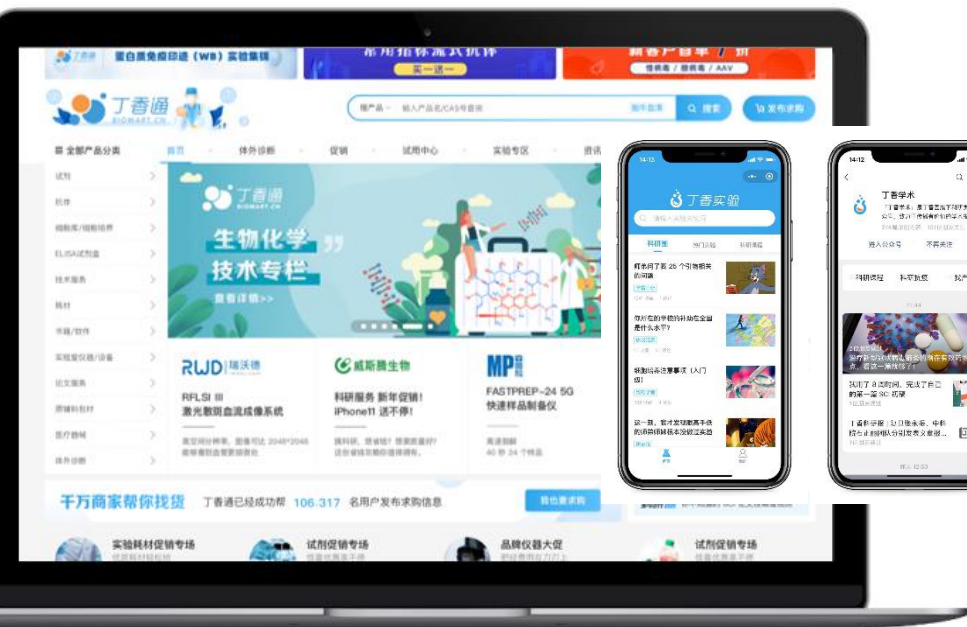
蛋白质免疫印迹（WB）实验集锦

买一送一

丁香通
BIOMART.CN

找产品 输入产品名/CAS号查询

搜索

发布求购

全部产品分类

首页 体外诊断 促销 试用中心 实验专区 资讯

试剂
抗体
细胞库/细胞培养
ELISA试剂盒
技术服务
耗材
仪器/软件
实验室仪器/设备
论文服务
原辅料包材
医疗器械
体外诊断

丁香通
BIOMART.CN

生物化学
技术专栏

查看详情>>

RWD 瑞沃德
RFLSI III
激光散斑血流成像系统

威斯腾生物
科研服务 新年促销!
iPhone11 送不停!

MP
FASTPREP-24 5G
快速样品制备仪

千万商家帮你找货 丁香通已经成功帮 106 317 名用户发布求购信息

我也要求购

实验耗材促销专场

试剂促销专场

品牌仪器大促

试剂促销专场

丁香实验

科研圈

丁香学术

进入公众号

不再关注

科研课程

科研资讯

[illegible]的第一篇 SCI 论文